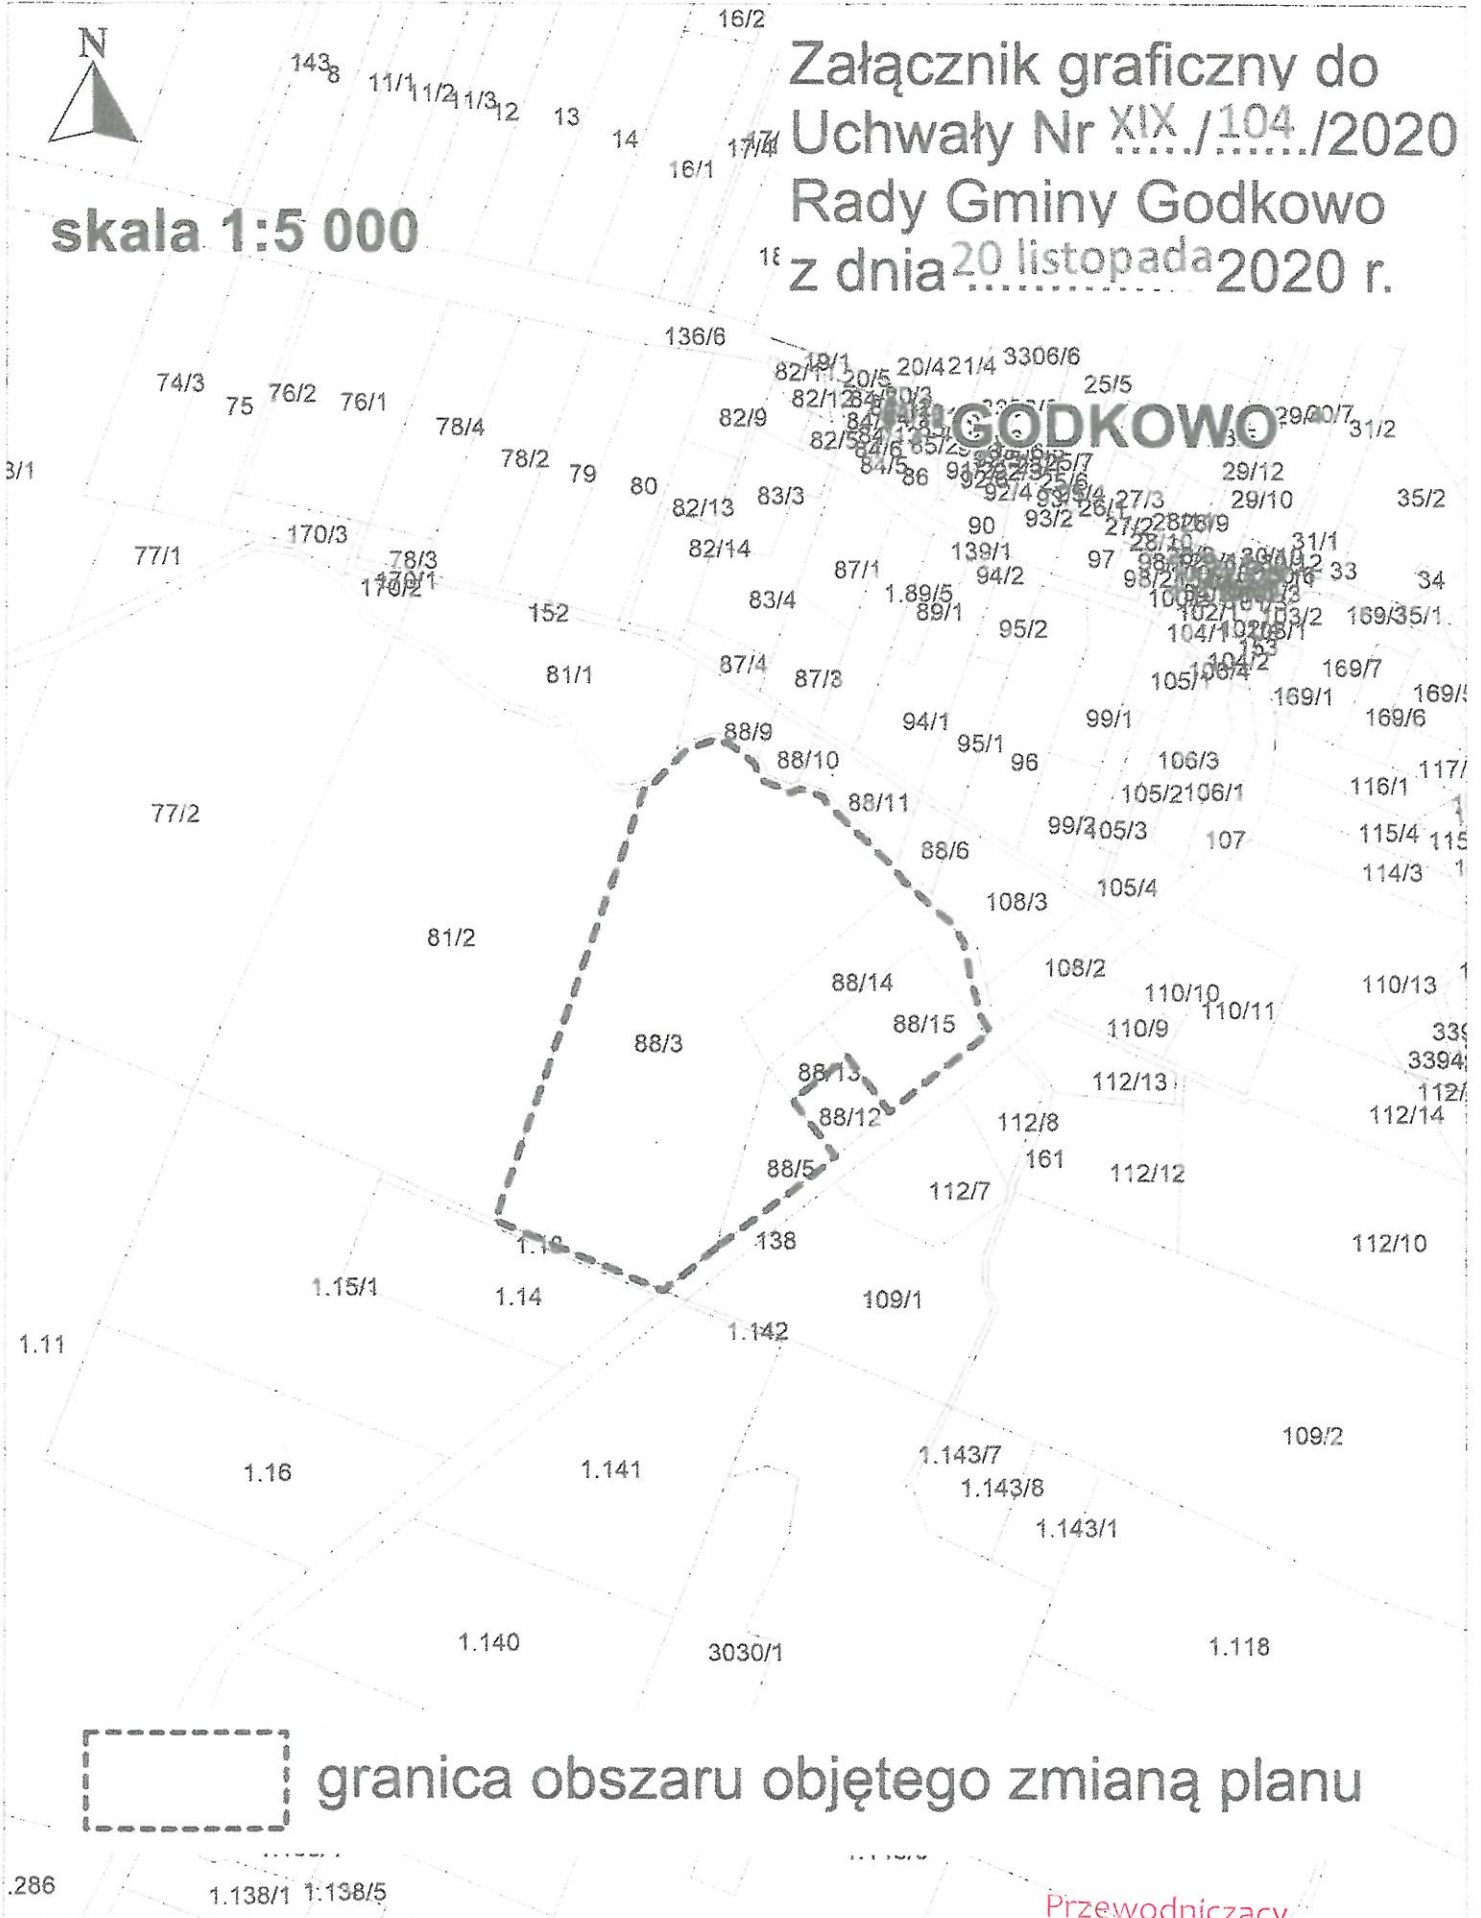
N

skala 1:5 000

Załącznik graficzny do Uchwały Nr XIX/104/2020 Rady Gminy Godkowo z dnia 20 listopada 2020 r.

GODKOWO

16/2 143 8 11/1 11/2 11/3 12 13 14 16/1 17/4 136/6 74/3 75 76/2 76/1 78/4 78/2 79 80 82/9 82/13 83/3 82/14 170/3 77/1 78/3 170/1 170/2 152 83/4 87/1 89/1 81/1 87/4 87/3 88/9 88/10 88/11 88/6 94/1 95/1 96 95/2 94/2 90 139/1 97 99/1 106/3 105/2 106/1 99/2 105/3 107 105/4 108/3 108/2 110/10 110/11 110/9 112/13 112/8 161 112/12 112/7 88/14 88/15 88/13 88/12 88/5 88/3 81/2 77/2 138 109/1 1.14 1.15/1 1.11 1.142 1.16 1.141 1.143/7 1.143/8 1.143/1 109/2 1.140 3030/1 1.118 112/10 112/14 110/13 114/3 115/4 116/1 169/6 169/1 169/7 34 33 35/2 29/12 29/10 31/2 31/1 25/5 20/4 21/4 3306/6 19/1 20/5 82/12 82/5 84/5 86 93/2 27/3 27/2 98/2 104/1 105/1 104/2 103/2 169/35/1 3394

granica obszaru objętego zmianą planu

.286 1.138/1 1.138/5

Przewodniczący